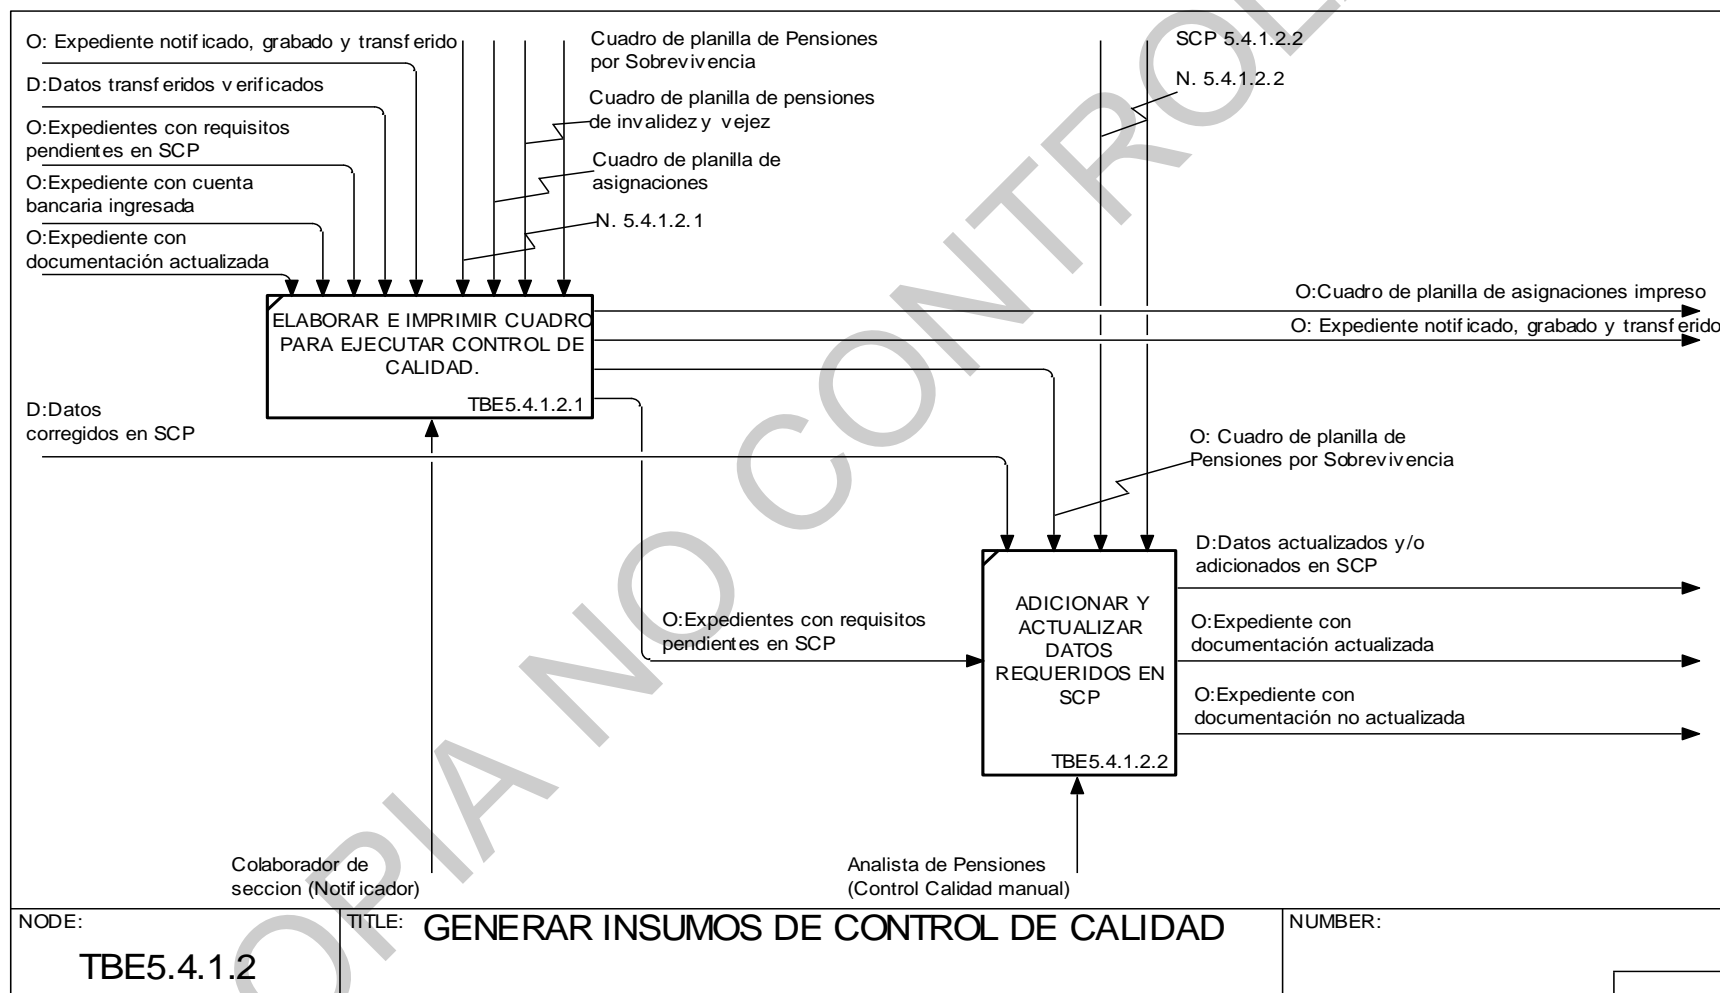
O: Expediente notificado, grabado y transferido

D:Datos transferidos verificados

O:Expedientes con requisitos pendientes en SCP

O:Expediente con cuenta bancaria ingresada

O:Expediente con documentación actualizada

Cuadro de planilla de Pensiones por Sobrevivencia

Cuadro de planilla de pensiones de invalidez y vejez

Cuadro de planilla de asignaciones

N. 5.4.1.2.1

SCP 5.4.1.2.2

N. 5.4.1.2.2

ELABORAR E IMPRIMIR CUADRO PARA EJECUTAR CONTROL DE CALIDAD.

TBE5.4.1.2.1

O:Cuadro de planilla de asignaciones impreso

O: Expediente notificado, grabado y transferido

D:Datos corregidos en SCP

O: Cuadro de planilla de Pensiones por Sobrevivencia

D:Datos actualizados y/o adicionados en SCP

ADICIONAR Y ACTUALIZAR DATOS REQUERIDOS EN SCP

TBE5.4.1.2.2

O:Expedientes con requisitos pendientes en SCP

O:Expediente con documentación actualizada

O:Expediente con documentación no actualizada

Colaborador de seccion (Notificador)

Analista de Pensiones (Control Calidad manual)

NODE:
TBE5.4.1.2

TITLE: GENERAR INSUMOS DE CONTROL DE CALIDAD

NUMBER:

COPIA NO CONTROLADA